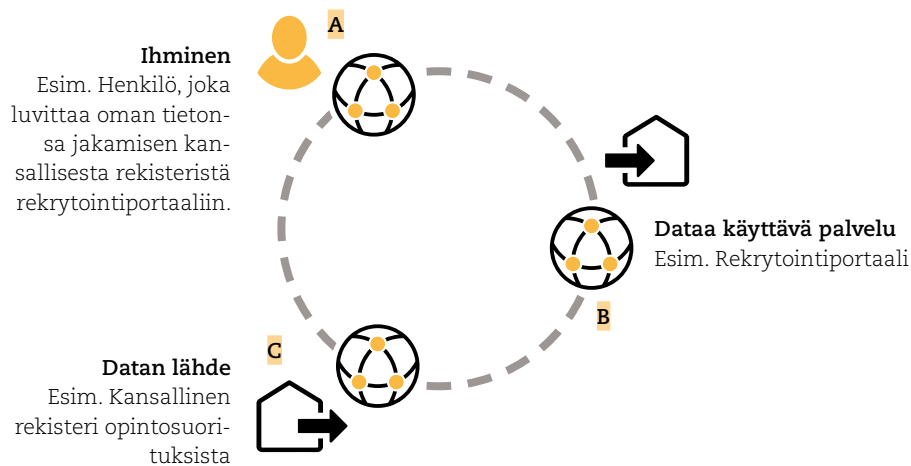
A

Ihminen
Esim. Henkilö, joka luvittaa oman tietonsa jakamisen kansallisesta rekisteristä rekrytointiportaaliin.

Dataa käyttävä palvelu
Esim. Rekrytointiportaali

B

C

Datan lähde
Esim. Kansallinen rekisteri opintosuorituksista